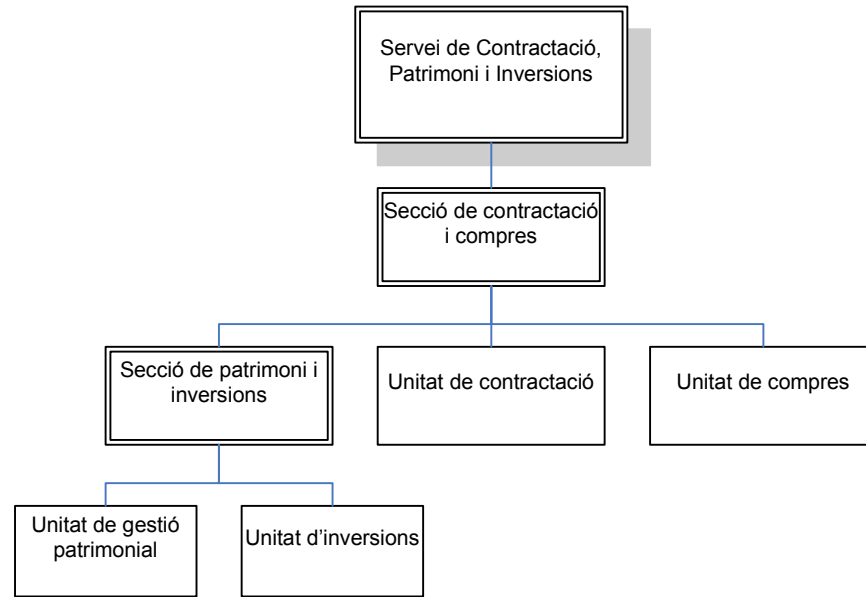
Servei de Contractació, Patrimoni i Inversions

Secció de contractació i compres

Secció de patrimoni i inversions

Unitat de contractació

Unitat de compres

Unitat de gestió patrimonial

Unitat d'inversions